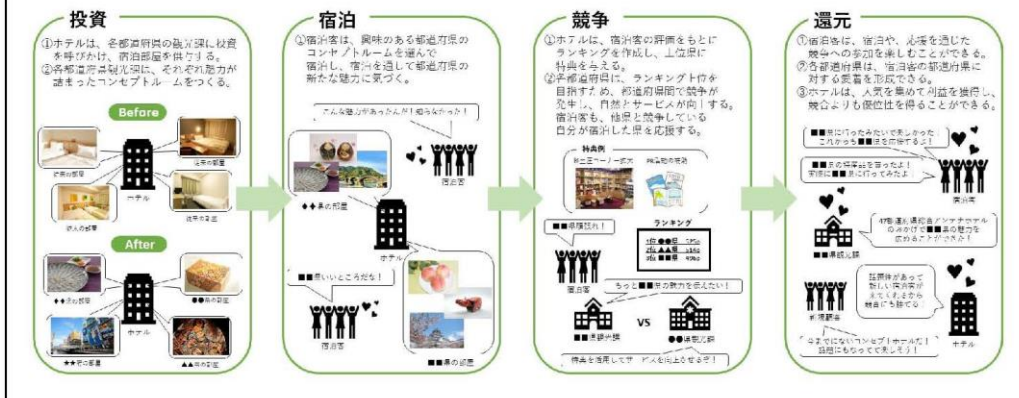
投資

①ホテルは、各都道府県の観光課に投資を呼びかけ、宿泊部屋を提供する。
②各都道府県観光課は、それぞれ魅力が詰まったコンセプトルームをつくる。

Before

従来の部屋

ホテル

After

◆◆県の部屋

●●県の部屋

ホテル

★★県の部屋

▲▲県の部屋

宿泊

①宿泊客は、興味のある都道府県のコンセプトルームを選んで宿泊し、宿泊を通して都道府県の新たな魅力に気づく。

こんな魅力があったんだ！知らなかった！

宿泊客

◆◆県の部屋

ホテル

■■県いいところだな！

宿泊客

■■県の部屋

競争

①ホテルは、宿泊客の評価をもとにランキングを作成し、上位県に特典を与える。
②各都道府県は、ランキング上位を目指すため、都道府県間で競争が発生し、質とサービスが向上する。宿泊客も、推しの県と競争している自分が宿泊した県を応援する。

特典例

ランキング

■■県頑張れ！

宿泊客

もっと■■県の魅力を伝えたい！

■■県観光課

VS

●●県観光課

特典を活用してサービスを向上させるぞ！

還元

①宿泊客は、宿泊や、応援を通じた競争への参加を楽しむことができる。
②各都道府県は、宿泊者の都道府県に対する愛着を形成できる。
③ホテルは、人気を集めて利益を獲得し、競合よりも優位性を得ることができる。

■■県に行ったみたいで楽しかった！これからも■■県を応援するよ！

■■県の特産品を買ったよ！実際に■■県に行ってみたよ！

宿泊客

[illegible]のおかげで■■県の魅力を広めることができた！

■■県観光課

話題性があって新しい宿泊客が来てくれるから競合にも勝てる

宿泊客

今までにないコンセプトホテルだ！話題にもなってて楽しそう！

ホテル